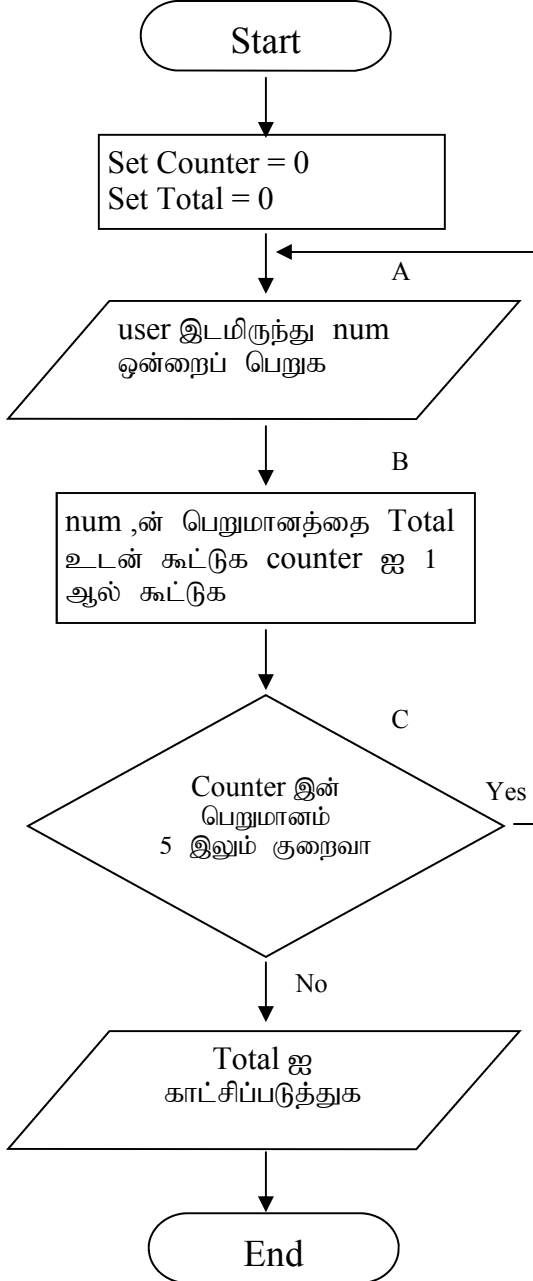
Start

Set Counter = 0
Set Total = 0

A

user இடமிருந்து num ஒன்றைப் பெறுக

B

num ,ன் பெறுமானத்தை Total உடன் கூட்டுக counter ஐ 1 ஆல் கூட்டுக

C

Counter இன் பெறுமானம் 5 இலும் குறைவா

Yes

No

Total ஐ காட்சிப்படுத்துக

End